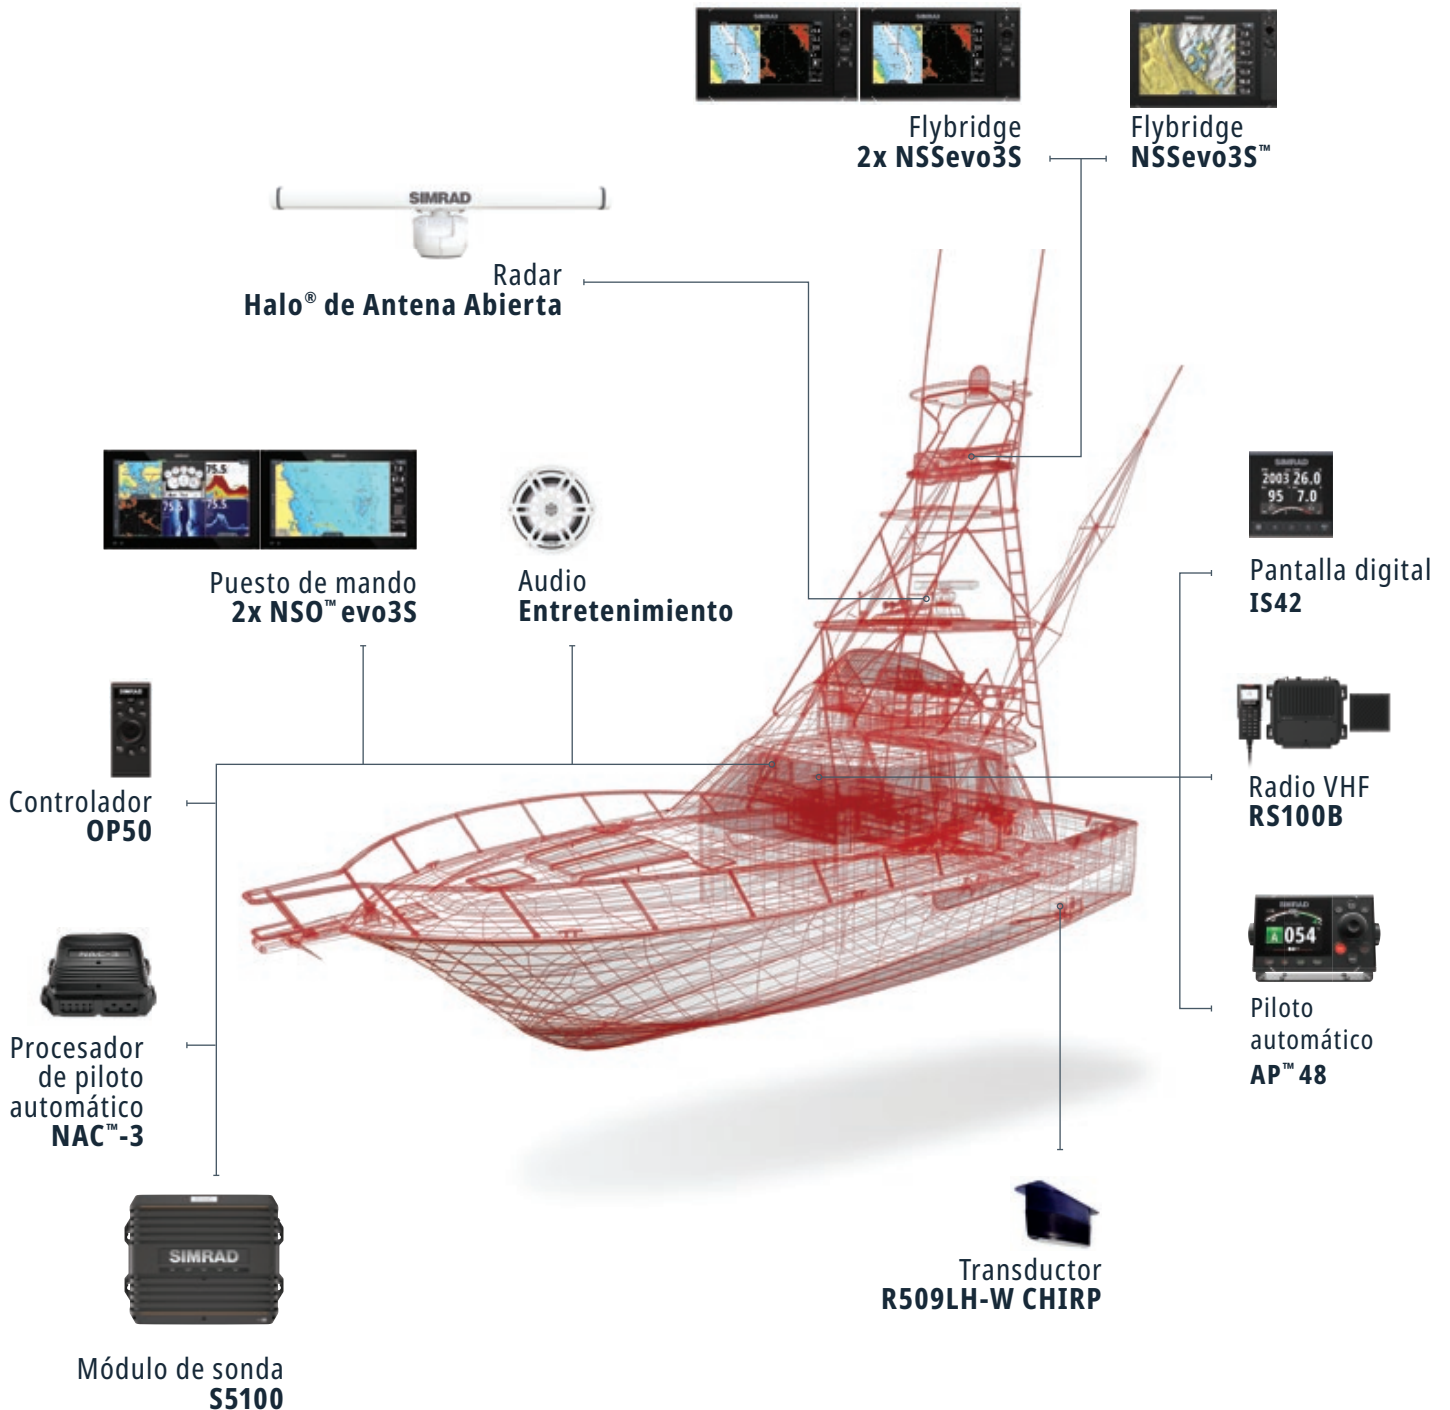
Flybridge
2x NSSevo3S

Flybridge
NSSevo3S™

SIMRAD

Radar
Halo® de Antena Abierta

Puesto de mando
2x NSO™ evo3S

Audio
Entretenimiento

2003 26.0
95 7.0

Pantalla digital
IS42

Controlador
OP50

Radio VHF
RS100B

054

Piloto automático
AP™ 48

Procesador de piloto automático
NAC™-3

SIMRAD

Módulo de sonda
S5100

Transductor
R509LH-W CHIRP